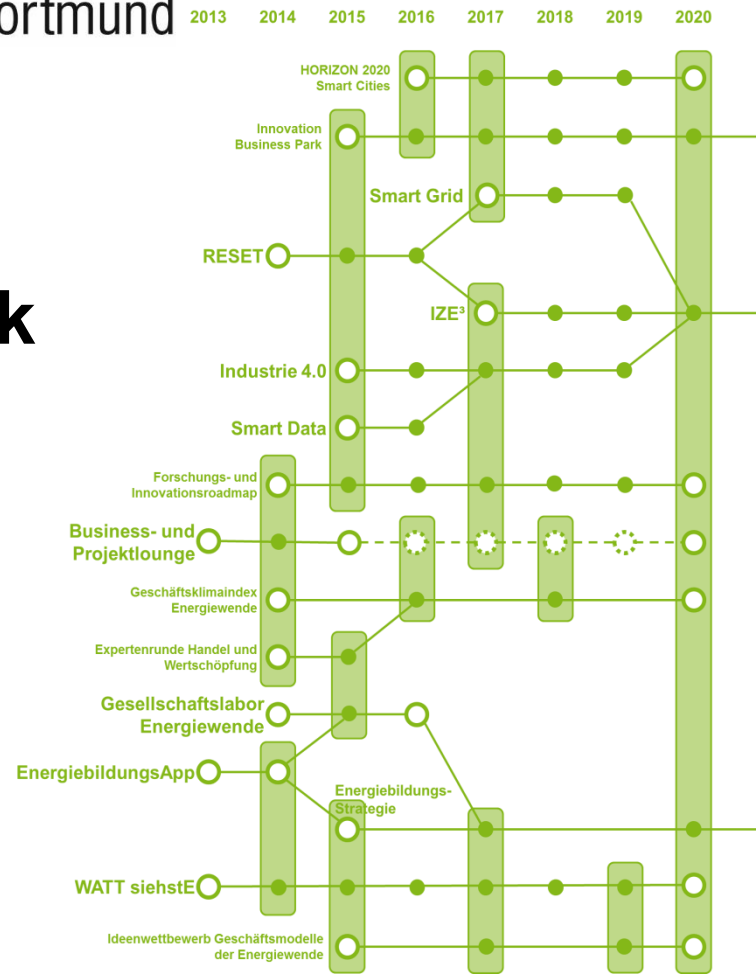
ortmund

k

2013 2014 2015 2016 2017 2018 2019 2020

HORIZON 2020 Smart Cities

Innovation Business Park

Smart Grid

RESET

IZE³

Industrie 4.0

Smart Data

Forschungs- und Innovationsroadmap

Business- und Projektlounge

Geschäftsklimaindex Energiewende

Expertenrunde Handel und Wertschöpfung

Gesellschaftslabor Energiewende

EnergiebildungsApp

Energiebildungs-Strategie

WATT siehstE

Ideenwettbewerb Geschäftsmodelle der Energiewende